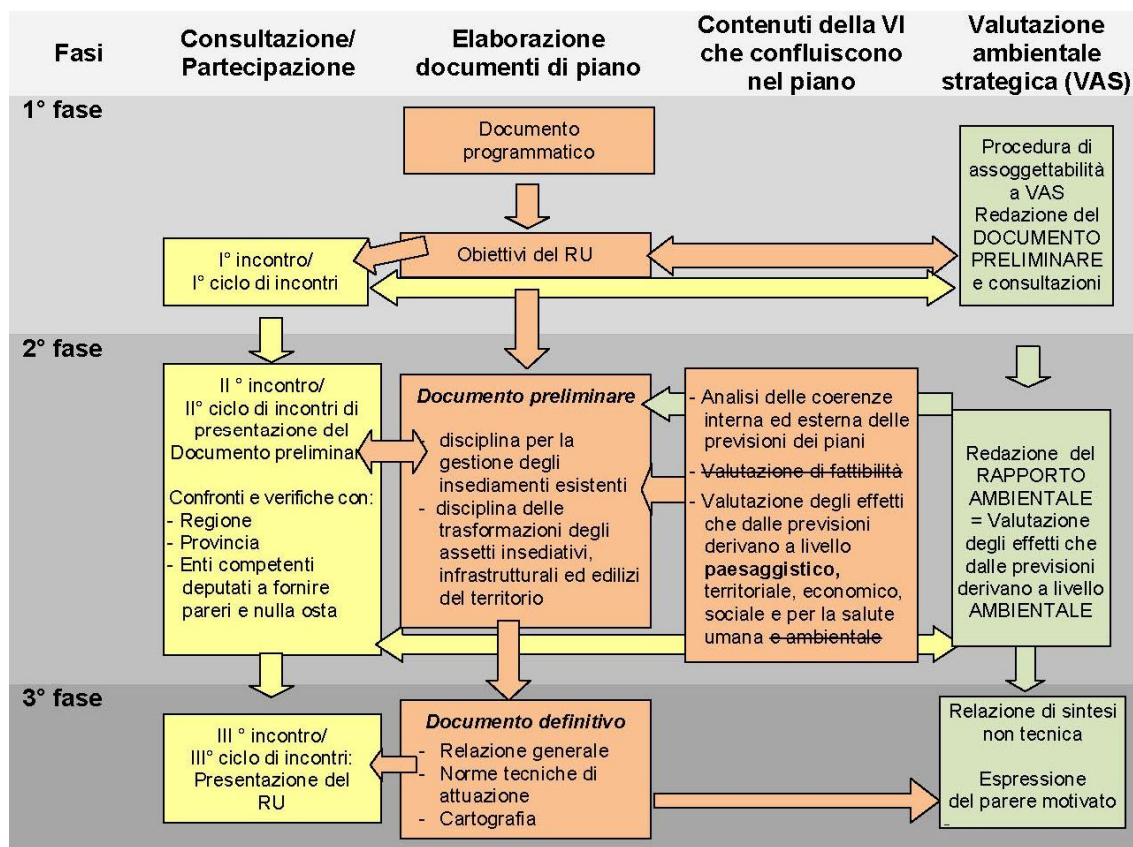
Fasi

Consultazione/ Partecipazione

Elaborazione documenti di piano

Contenuti della VI che confluiscono nel piano

Valutazione ambientale strategica (VAS)

1° fase

Documento programmatico

Procedura di assoggettabilità a VAS Redazione del DOCUMENTO PRELIMINARE e consultazioni

I° incontro/ I° ciclo di incontri

Obiettivi del RU

2° fase

II ° incontro/ II° ciclo di incontri di presentazione del Documento preliminare

Confronti e verifiche con:
- Regione
- Provincia
- Enti competenti deputati a fornire pareri e nulla osta

***Documento preliminare***

- disciplina per la gestione degli insediamenti esistenti
- disciplina delle trasformazioni degli assetti insediativi, infrastrutturali ed edilizi del territorio

- Analisi delle coerenze interna ed esterna delle previsioni dei piani
- ~~Valutazione di fattibilità~~
- Valutazione degli effetti che dalle previsioni derivano a livello **paesaggistico,** territoriale, economico, sociale e per la salute umana ~~e ambientale~~

Redazione del RAPPORTO AMBIENTALE = Valutazione degli effetti che dalle previsioni derivano a livello AMBIENTALE

3° fase

III ° incontro/ III° ciclo di incontri: Presentazione del RU

***Documento definitivo***
- Relazione generale
- Norme tecniche di attuazione
- Cartografia

Relazione di sintesi non tecnica

Espressione del parere motivato